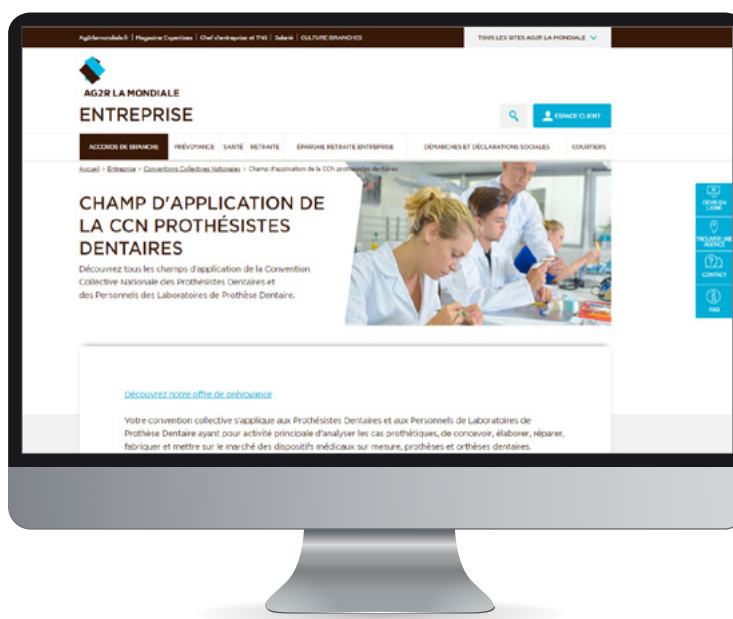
Ag2rlamondiale.fr | Magazine Expertises | Chef d'entreprise et TNS | Salarié | CULTURE BRANCHES

TOUS LES SITES AG2R LA MONDIALE

AG2R LA MONDIALE
ENTREPRISE

ESPACE CLIENT

ACCORDS DE BRANCHE | PRÉVOYANCE | SANTÉ | RETRAITE | ÉPARGNE RETRAITE ENTREPRISE | DÉMARCHES ET DÉCLARATIONS SOCIALES | COURTIERS

Accueil > Entreprise > Conventions Collectives Nationales > Champ d'application de la CCN prothésistes dentaires

CHAMP D'APPLICATION DE LA CCN PROTHÉSISTES DENTAIRES

Découvrez tous les champs d'application de la Convention Collective Nationale des Prothésistes Dentaires et des Personnels des Laboratoires de Prothèse Dentaire.

DEVIS EN LIGNE
TROUVER UNE AGENCE
CONTACT
FAQ

Découvrez notre offre de prévoyance

Votre convention collective s'applique aux Prothésistes Dentaires et aux Personnels de Laboratoires de Prothèse Dentaire ayant pour activité principale d'analyser les cas prothétiques, de concevoir, élaborer, réparer, fabriquer et mettre sur le marché des dispositifs médicaux sur mesure, prothèses et orthèses dentaires.